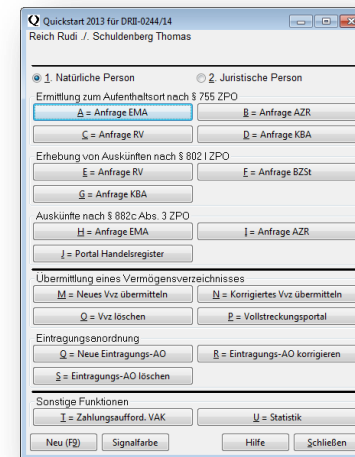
Quickstart 2013 für DRII-0244/14

Reich Rudi ./. Schuldenberg Thomas

1. Natürliche Person
2. Juristische Person

Ermittlung zum Aufenthaltsort nach § 755 ZPO

A = Anfrage EMA
B = Anfrage AZR
C = Anfrage RV
D = Anfrage KBA

Erhebung von Auskünften nach § 802 l ZPO

E = Anfrage RV
F = Anfrage BZSt
G = Anfrage KBA

Auskünfte nach § 882c Abs. 3 ZPO

H = Anfrage EMA
I = Anfrage AZR
J = Portal Handelsregister

Übermittlung eines Vermögensverzeichnisses

M = Neues Vvz übermitteln
N = Korrigiertes Vvz übermitteln
O = Vvz löschen
P = Vollstreckungsportal

Eintragungsanordnung

Q = Neue Eintragungs-AO
R = Eintragungs-AO korrigieren
S = Eintragungs-AO löschen

Sonstige Funktionen

T = Zahlungsaufford. VAK
U = Statistik

Neu (F9)
Signalfarbe
Hilfe
Schließen